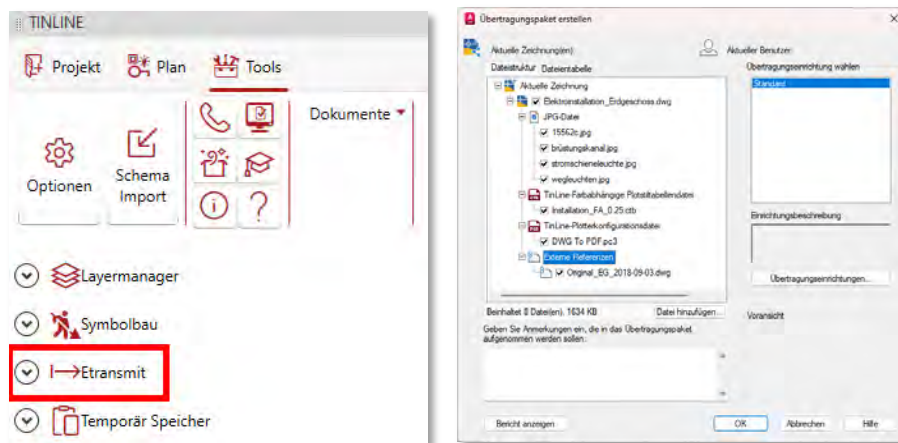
TINLINE

Projekt Plan Tools

Optionen

Schema Import

Dokumente

Layermanager

Symbolbau

Etransmit

Temporär Speicher

Übertragungspaket erstellen

Aktuelle Zeichnung(en)

Aktueller Benutzer:

Dateistruktur Dateientabelle

Aktuelle Zeichnung

Elektroinstallation_Erdgeschoss.dwg

JPG-Datei

15562c.jpg

brüstungskanal.jpg

stromschieneleuchte.jpg

wegleuchten.jpg

TinLine-Farbabhängige Plotstiltabellendatei

Installation_FA_0.25.ctb

TinLine-Plotterkonfigurationsdatei

DWG To PDF.pc3

Externe Referenzen

Original_EG_2018-09-03.dwg

Beinhaltet 8 Datei(en), 1634 KB

Datei hinzufügen...

Geben Sie Anmerkungen ein, die in das Übertragungspaket aufgenommen werden sollen:

Übertragungseinrichtung wählen

Standard

Einrichtungsbeschreibung

Übertragungseinrichtungen...

Voransicht

Bericht anzeigen

OK

Abbrechen

Hilfe